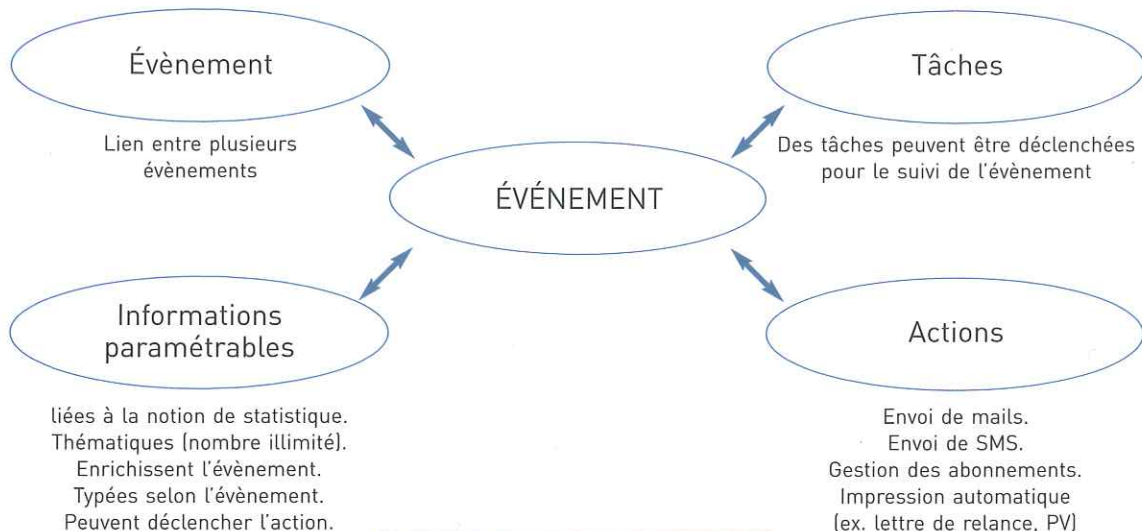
Évènement

Lien entre plusieurs évènements

Tâches

Des tâches peuvent être déclenchées pour le suivi de l'évènement

ÉVÉNEMENT

Informations paramétrables

liées à la notion de statistique.
Thématiques (nombre illimité).
Enrichissent l'évènement.
Typées selon l'évènement.
Peuvent déclencher l'action.

Actions

Envoi de mails.
Envoi de SMS.
Gestion des abonnements.
Impression automatique (ex. lettre de relance, PV)